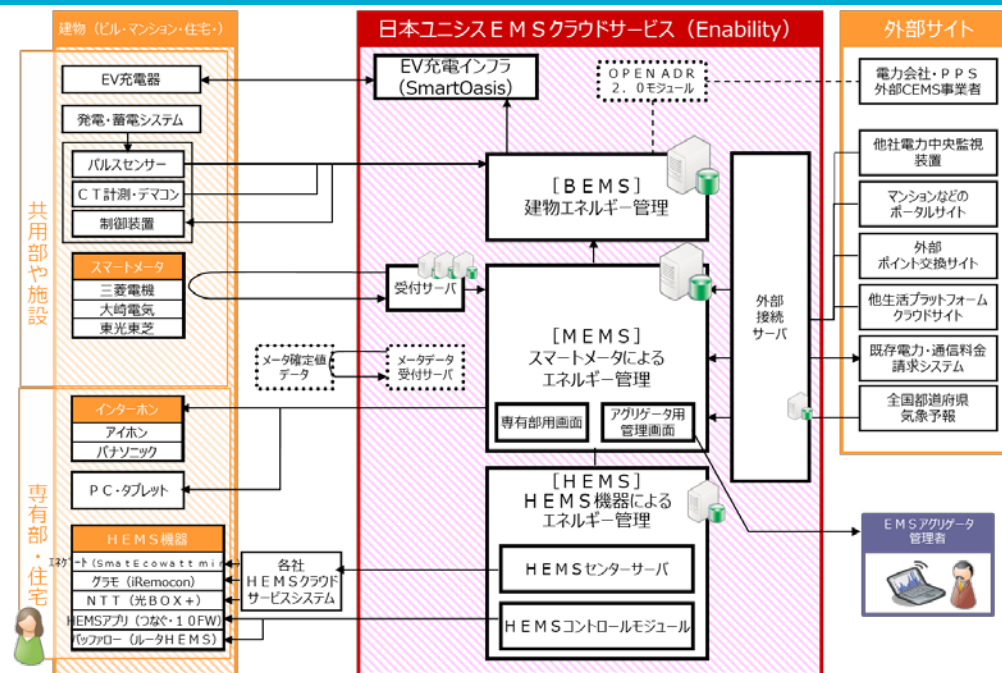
建物（ビル・マンション・住宅・）

日本ユニシスＥＭＳクラウドサービス（Enability）

外部サイト

EV充電器

EV充電インフラ（SmartOasis）

ＯＰＥＮ ＡＤＲ ２．０モジュール

電力会社・ＰＰＳ 外部CEMS事業者

発電・蓄電システム

パルスセンサー

ＣＴ計測・デマコン

制御装置

［ＢＥＭＳ］ 建物エネルギー管理

他社電力中央監視装置

マンションなどのポータルサイト

外部ポイント交換サイト

共用部や施設

スマートメータ

三菱電機

大崎電気

東光東芝

受付サーバ

［ＭＥＭＳ］ スマートメータによるエネルギー管理

外部接続サーバ

他生活プラットフォームクラウドサイト

既存電力・通信料金請求システム

メータ確定値データ

メータデータ受付サーバ

全国都道府県気象予報

インターホン

アイホン

パナソニック

専有部用画面

アグリゲータ用管理画面

ＰＣ・タブレット

専有部・住宅

［ＨＥＭＳ］ ＨＥＭＳ機器によるエネルギー管理

ＥＭＳアグリゲータ管理者

ＨＥＭＳ機器

エネゲート（ＳｍａｔＥｃｏｗａｔｔ ｍｉｒ

グラモ（iRemocon）

ＮＴＴ（光ＢＯＸ＋）

HEMSアプリ（つなぐ・１０FW）

バッファロー（ルータＨＥＭＳ）

各社ＨＥＭＳクラウドサービスシステム

ＨＥＭＳセンターサーバ

ＨＥＭＳコントロールモジュール